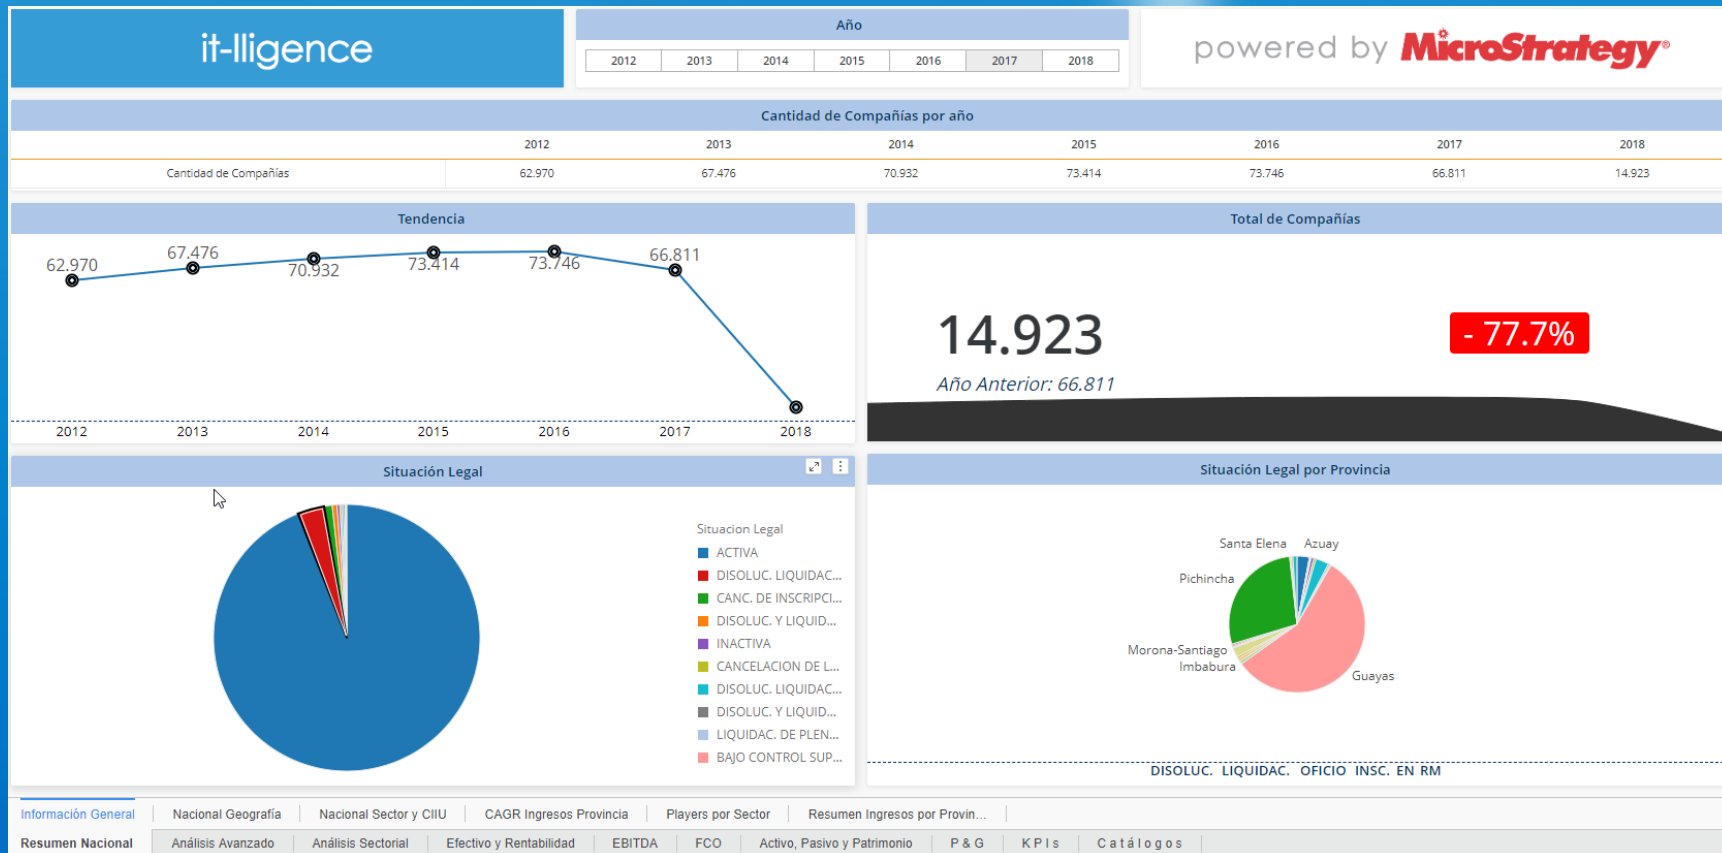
it-lligence

Año

| 2012 | 2013 | 2014 | 2015 | 2016 | 2017 | 2018 |
|---|---|---|---|---|---|---|

powered by MicroStrategy

Cantidad de Compañías por año

| | 2012 | 2013 | 2014 | 2015 | 2016 | 2017 | 2018 |
|---|---|---|---|---|---|---|---|
| Cantidad de Compañías | 62.970 | 67.476 | 70.932 | 73.414 | 73.746 | 66.811 | 14.923 |

Tendencia

62.970 67.476 70.932 73.414 73.746 66.811

2012 2013 2014 2015 2016 2017 2018

Total de Compañías

14.923

- 77.7%

Año Anterior: 66.811

Situación Legal

Situacion Legal
ACTIVA
DISOLUC. LIQUIDAC...
CANC. DE INSCRIPCI...
DISOLUC. Y LIQUID...
INACTIVA
CANCELACION DE L...
DISOLUC. LIQUIDAC...
DISOLUC. Y LIQUID...
LIQUIDAC. DE PLEN...
BAJO CONTROL SUP...

Situación Legal por Provincia

Santa Elena Azuay
Pichincha
Morona-Santiago
Imbabura
Guayas

DISOLUC. LIQUIDAC. OFICIO INSC. EN RM

Información General | Nacional Geografía | Nacional Sector y CIIU | CAGR Ingresos Provincia | Players por Sector | Resumen Ingresos por Provin...

Resumen Nacional | Análisis Avanzado | Análisis Sectorial | Efectivo y Rentabilidad | EBITDA | FCO | Activo, Pasivo y Patrimonio | P & G | KPIs | Catálogos